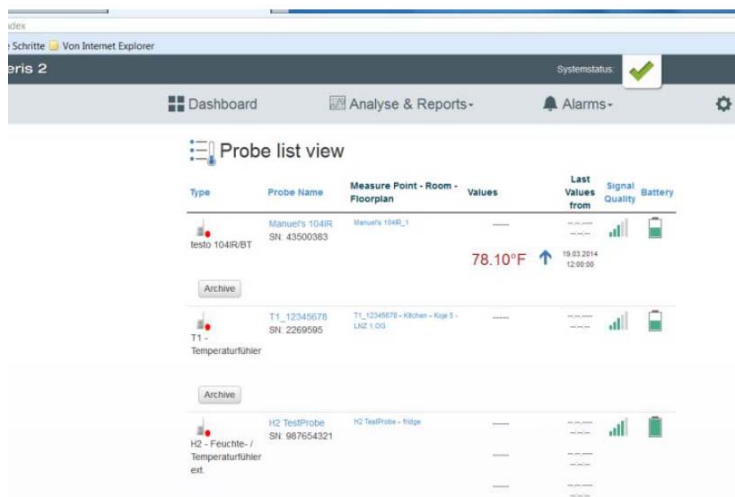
ndex

e Schritte Von Internet Explorer

eris 2

Systemstatus:

Dashboard

Analyse & Reports

Alarms

Probe list view

| Type | Probe Name | Measure Point - Room - Floorplan | Values | Last Values from | Signal Quality | Battery |
|---|---|---|---|---|---|---|
| testo 104IR/BT | Manuel's 104IR SN: 43500383 | Manuel's 104IR_1 | ----- 78.10°F | --.--.---- --:--:-- 19.03.2014 12:00:00 | | |
| T1 - Temperaturfühler | T1_12345678 SN: 2269595 | T1_12345678 - Kitchen - Koje 5 - LNZ 1.OG | ----- | --.--.---- --:--:-- | | |
| H2 - Feuchte- / Temperaturfühler ext. | H2 TestProbe SN: 987654321 | H2 TestProbe - fridge | ----- ----- ----- | --.--.---- --:--:-- --.--.---- --:--:-- --.--.---- --:--:-- | | |

Archive

Archive